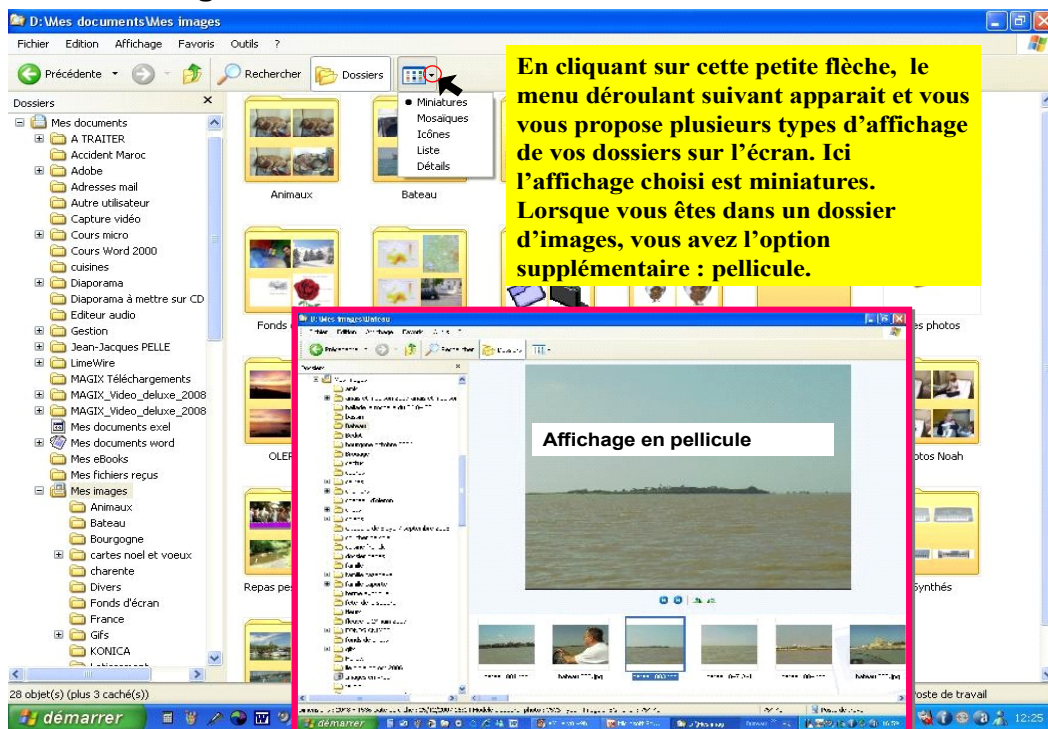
D:\Mes documents\Mes images

Fichier Edition Affichage Favoris Outils ?

Précédente Rechercher Dossiers

Miniatures
Mosaïques
Icônes
Liste
Détails

En cliquant sur cette petite flèche, le menu déroulant suivant apparait et vous vous propose plusieurs types d'affichage de vos dossiers sur l'écran. Ici l'affichage choisi est miniatures. Lorsque vous êtes dans un dossier d'images, vous avez l'option supplémentaire : pellicule.

Dossiers

Mes documents
A TRAITER
Accident Maroc
Adobe
Adresses mail
Autre utilisateur
Capture vidéo
Cours micro
Cours Word 2000
cuisines
Diaporama
Diaporama à mettre sur CD
Editeur audio
Gestion
Jean-Jacques PELLE
LimeWire
MAGIX Téléchargements
MAGIX_Video_deluxe_2008
MAGIX_Video_deluxe_2008
Mes documents exel
Mes documents word
Mes eBooks
Mes fichiers reçus
Mes images
Animaux
Bateau
Bourgogne
cartes noel et voeux
charente
Divers
Fonds d'écran
France
Gifs
KONICA

Animaux
Bateau
Fonds
es photos
OLEF
otos Noah
Repas pe
Synthés

D:\Mes images\Bateau

Affichage en pellicule

28 objet(s) (plus 3 caché(s))
oste de travail

démarrer
démarrer
12:25